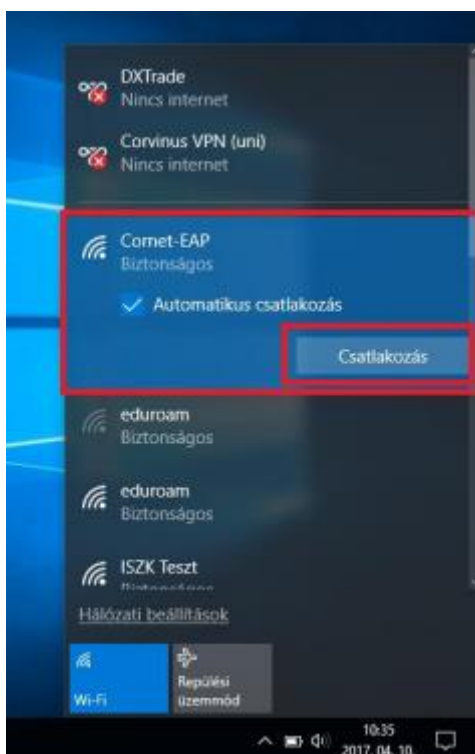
DXTrade
Nincs internet

Corvinus VPN (uni)
Nincs internet

Cornet-EAP
Biztonságos

Automatikus csatlakozás

Csatlakozás

eduroam
Biztonságos

eduroam
Biztonságos

ISZK Teszt
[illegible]

Hálózati beállítások

Wi-Fi

Repülési üzemmód

10:35
2017. 04. 10.